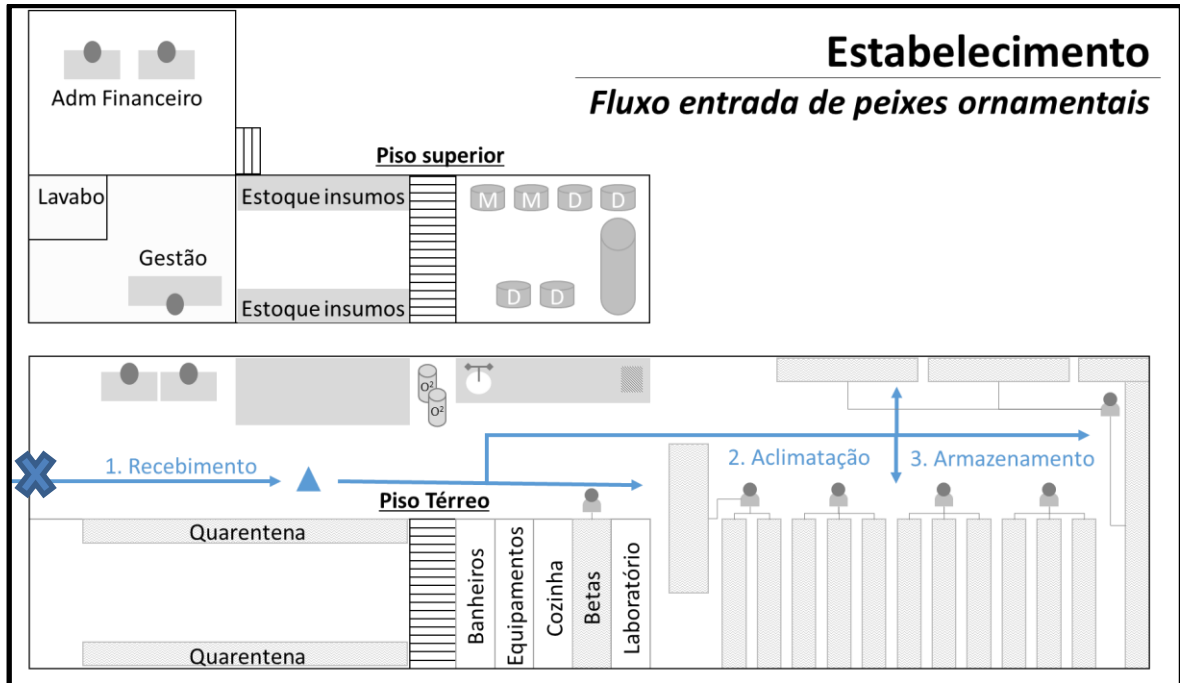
Estabelecimento

Fluxo entrada de peixes ornamentais

Adm Financeiro

Piso superior

Lavabo

Estoque insumos

M M D D

Gestão

D D

Estoque insumos

$O^2$

$O^2$

1. Recebimento

2. Aclimatação

3. Armazenamento

Piso Térreo

Quarentena

Banheiros

Equipamentos

Cozinha

Betas

Laboratório

Quarentena